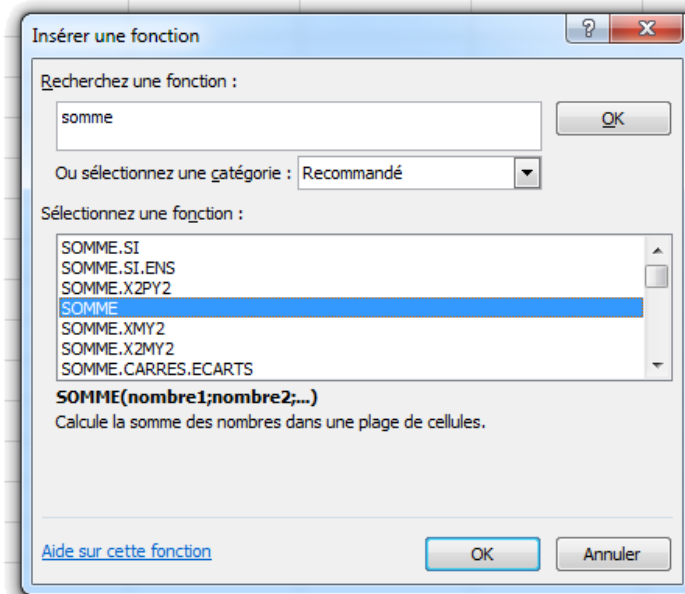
Insérer une fonction

?

X

Recherchez une fonction :

somme

OK

Ou sélectionnez une catégorie : Recommandé

Sélectionnez une fonction :

SOMME.SI
SOMME.SI.ENS
SOMME.X2PY2
SOMME
SOMME.XMY2
SOMME.X2MY2
SOMME.CARRES.ECARTS

SOMME(nombre1;nombre2;...)

Calcule la somme des nombres dans une plage de cellules.

Aide sur cette fonction

OK

Annuler